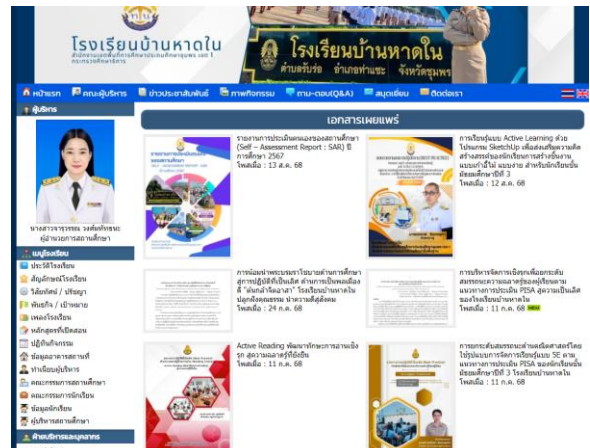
โรงเรียนบ้านหาดใน
สำนักงานเขตพื้นที่การศึกษาประถมศึกษาชุมพร เขต 1
กระทรวงศึกษาธิการ

โรงเรียนบ้านหาดใน
ตำบลรับร่อ อำเภอท่าแซะ จังหวัดชุมพร

หน้าแรก คณะผู้บริหาร ข่าวประชาสัมพันธ์ ภาพกิจกรรม ถาม-ตอบ(Q&A) สมุดเยี่ยม ติดต่อเรา

ผู้บริหาร

นางสาวจารุวรรณ วงศ์ผลักชนะ
ผู้อำนวยการสถานศึกษา

เมนูโรงเรียน
ประวัติโรงเรียน
สัญลักษณ์โรงเรียน
วิสัยทัศน์ / ปรัชญา
พันธกิจ / เป้าหมาย
เพลงโรงเรียน
หลักสูตรที่เปิดสอน
ปฏิทินกิจกรรม
ข้อมูลอาคารสถานที่
ทำเนียบผู้บริหาร
คณะกรรมการสถานศึกษา
คณะกรรมการนักเรียน
ข้อมูลนักเรียน
ผู้บริหารสถานศึกษา

ฝ่ายบริหารและบุคลากร

เอกสารเผยแพร่

รายงานการประเมินตนเองของสถานศึกษา (Self – Assessment Report : SAR) ปีการศึกษา 2567
โพสต์เมื่อ : 13 ส.ค. 68

การเรียนรู้แบบ Active Learning ด้วยโปรแกรม SketchUp เพื่อส่งเสริมความคิดสร้างสรรค์ของนักเรียนการสร้างชิ้นงานแบบเก้าอี้ไม้ แบบง่าย สำหรับนักเรียนชั้นมัธยมศึกษาปีที่ 3
โพสต์เมื่อ : 12 ส.ค. 68

การน้อมนำพระบรมราโชบายด้านการศึกษาสู่การปฏิบัติที่เป็นเลิศ ด้านการเป็นพลเมืองดี "ต้นกล้าจิตอาสา" โรงเรียนบ้านหาดใน ปลูกฝังคุณธรรม นำความดีสู่สังคม
โพสต์เมื่อ : 24 ก.ค. 68

การบริหารจัดการเรียนรู้เพื่อยกระดับสมรรถนะความฉลาดรู้ของผู้เรียนตามแนวทางการประเมิน PISA สู่ความเป็นเลิศของโรงเรียนบ้านหาดใน
โพสต์เมื่อ : 11 ส.ค. 68 new

Active Reading พัฒนาทักษะการอ่านเชิงรุก สู่ความฉลาดรู้ที่ยั่งยืน
โพสต์เมื่อ : 11 ส.ค. 68

การยกระดับสมรรถนะด้านคณิตศาสตร์โดยใช้รูปแบบการจัดการเรียนรู้แบบ 5E ตามแนวทางการประเมิน PISA ของนักเรียนชั้นมัธยมศึกษาปีที่ 3 โรงเรียนบ้านหาดใน
โพสต์เมื่อ : 11 ส.ค. 68